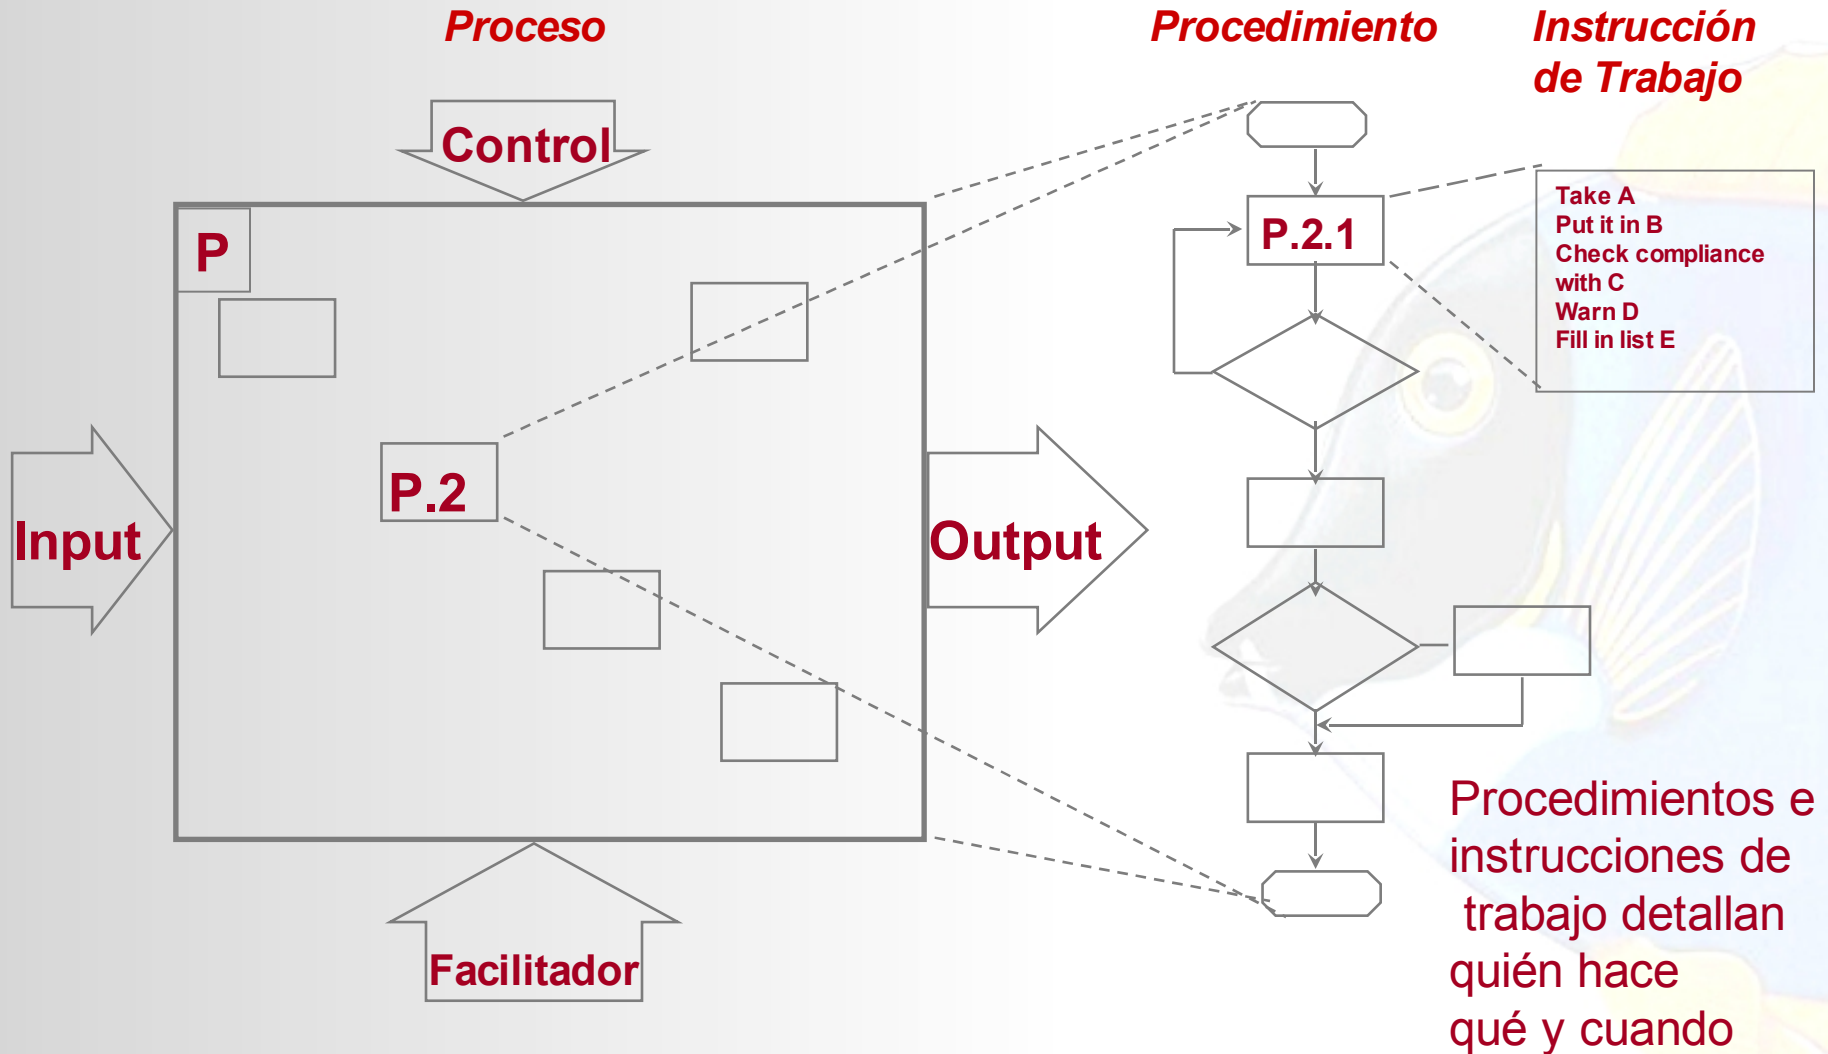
Proceso

Procedimiento

Instrucción de Trabajo

Control

P

P.2

Input

Output

Facilitador

P.2.1

Take A
Put it in B
Check compliance with C
Warn D
Fill in list E

Procedimientos e instrucciones de trabajo detallan quién hace qué y cuando